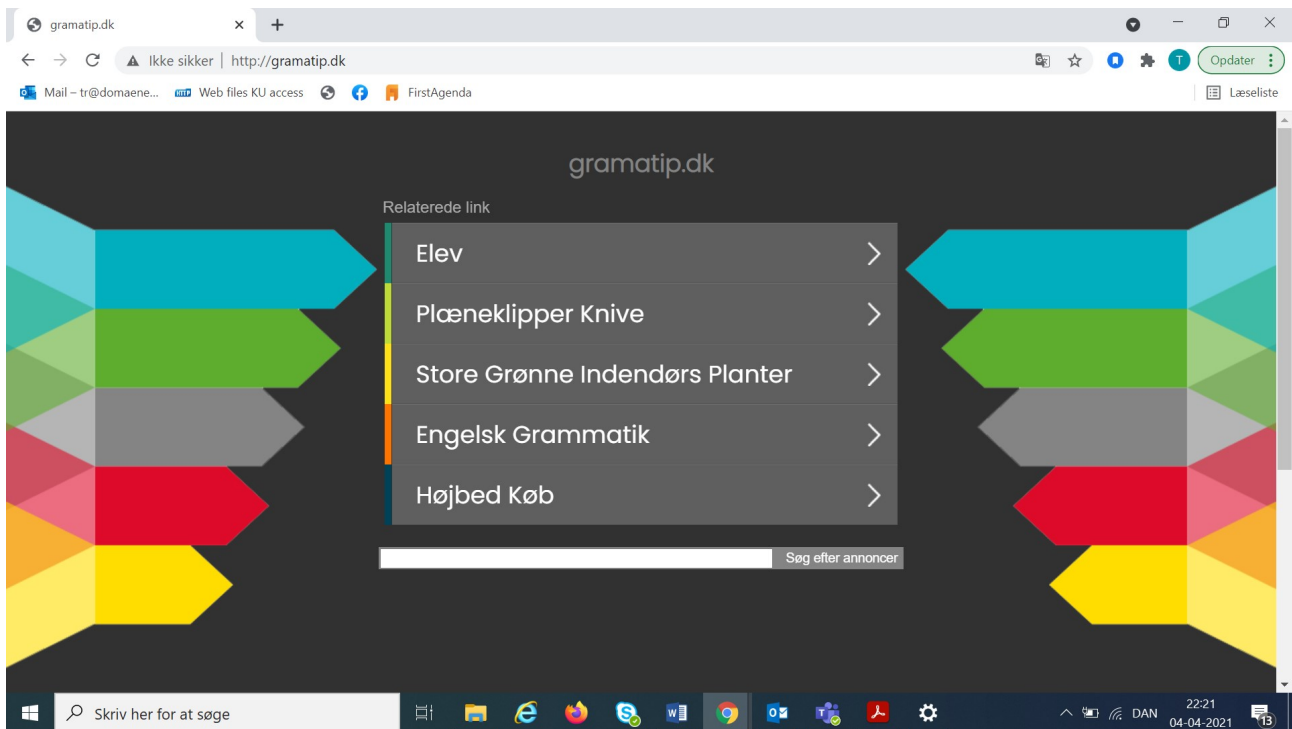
gramatip.dk ×

Ikke sikker | http://gramatip.dk

T Opdater

Mail – tr@domaene... Web files KU access FirstAgenda

Læseliste

gramatip.dk

Relaterede link

Elev

Plæneklipper Knive

Store Grønne Indendørs Planter

Engelsk Grammatik

Højbed Køb

Søg efter annoncer

Skriv her for at søge

DAN 22:21 04-04-2021 13